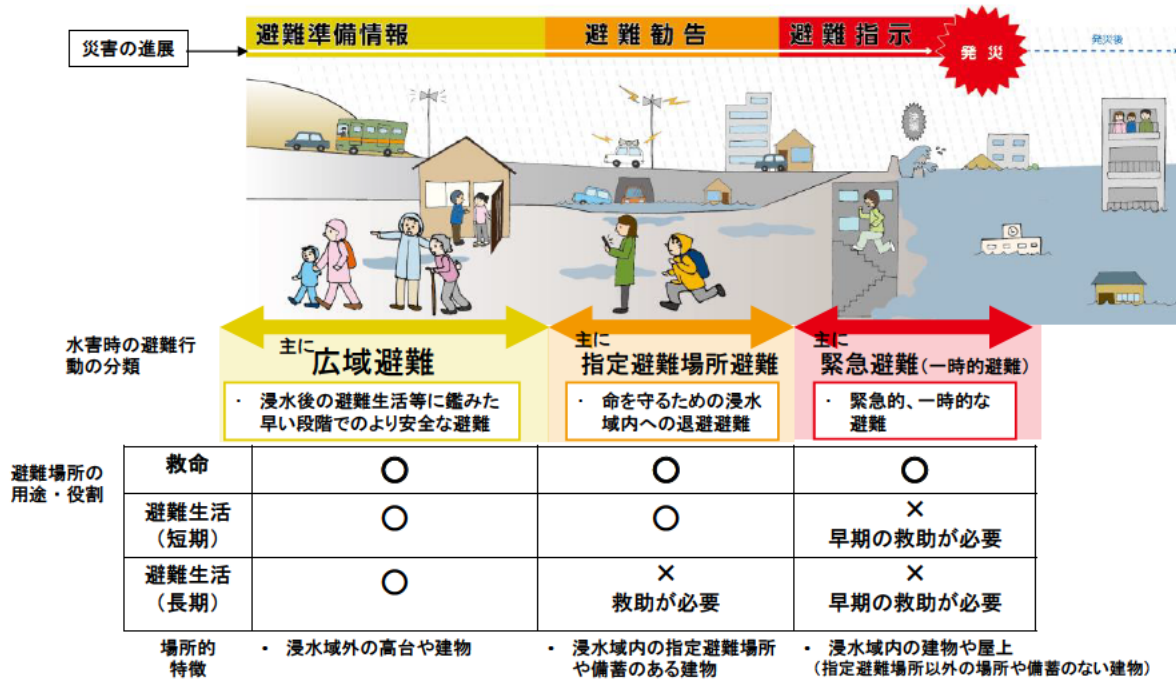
災害の進展

避難準備情報　避難勧告　避難指示　発災　発災後

水害時の避難行動の分類

主に 広域避難
・ 浸水後の避難生活等に鑑みた早い段階でのより安全な避難

主に 指定避難場所避難
・ 命を守るための浸水域内への退避避難

主に 緊急避難（一時的避難）
・ 緊急的、一時的な避難

避難場所の用途・役割

| | 広域避難 | 指定避難場所避難 | 緊急避難 |
|---|---|---|---|
| 救命 | ○ | ○ | ○ |
| 避難生活（短期） | ○ | ○ | ×<br>早期の救助が必要 |
| 避難生活（長期） | ○ | ×<br>救助が必要 | ×<br>早期の救助が必要 |

場所的特徴
・ 浸水域外の高台や建物
・ 浸水域内の指定避難場所や備蓄のある建物
・ 浸水域内の建物や屋上（指定避難場所以外の場所や備蓄のない建物）